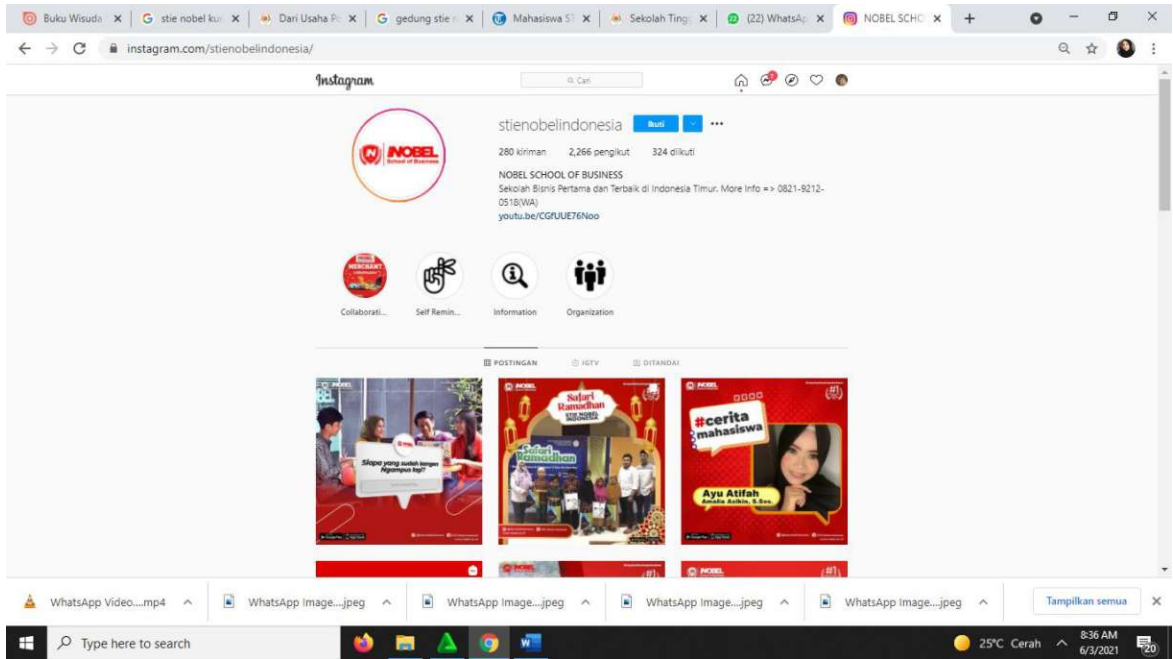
Buku Wisuda | stie nobel kur | Dari Usaha P | gedung stie | Mahasiswa S | Sekolah Ting | (22) WhatsAp | NOBEL SCHO

instagram.com/stienobelindonesia/

Instagram

Cari

NOBEL School of Business

stienobelindonesia Ikuti ···

280 kiriman 2,266 pengikut 324 diikuti

NOBEL SCHOOL OF BUSINESS
Sekolah Bisnis Pertama dan Terbaik di Indonesia Timur. More Info => 0821-9212-0518(WA)
youtu.be/CGfUUE76Noo

Collaborati... Self Remin... Information Organization

POSTINGAN IGTV DITANDAI

Siapa yang sudah kangen Ngampus lagi?

Safari Ramadhan STIE NOBEL INDONESIA

Safari Ramadhan

#cerita mahasiswa

Ayu Atifah Amalia Azikin, S.Sos.

#1

#1

WhatsApp Video....mp4 WhatsApp Image....jpeg WhatsApp Image....jpeg WhatsApp Image....jpeg WhatsApp Image....jpeg Tampilkan semua

Type here to search

25°C Cerah 8:36 AM 6/3/2021 20